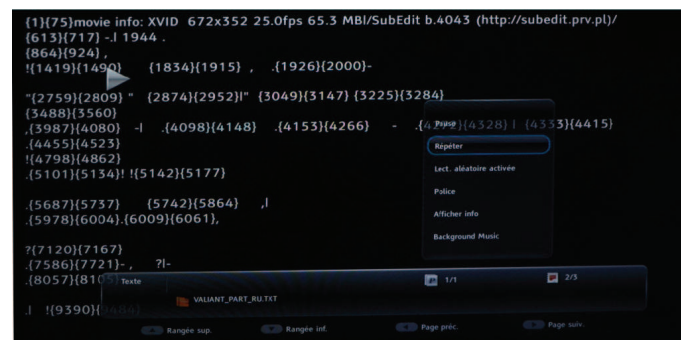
{1}{75}movie info: XVID 672x352 25.0fps 65.3 MB|/SubEdit b.4043 (http://subedit.prv.pl)/
{613}{717} -.l 1944 .
{864}{924} ,
!{1419}{1490} {1834}{1915} , .{1926}{2000}-

"{2759}{2809} " {2874}{2952}!" {3049}{3147} {3225}{3284}
{3488}{3560}
,{3987}{4080} -l .{4098}{4148} .{4153}{4266} - .{4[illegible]}{4328} l {4333}{4415}
.{4455}{4523}
!{4798}{4862}
.{5101}{5134}! !{5142}{5177}

.{5687}{5737} {5742}{5864} ,l
.{5978}{6004}.{6009}{6061},

?{7120}{7167}
.{7586}{7721}- , ?l-
.{8057}{81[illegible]

.l !{9390}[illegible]

Pause
Répéter
Lect. aléatoire activée
Police
Afficher info
Background Music

Texte
1/1
2/3
VALIANT_PART_RU.TXT

Rangée sup.
Rangée inf.
Page préc.
Page suiv.